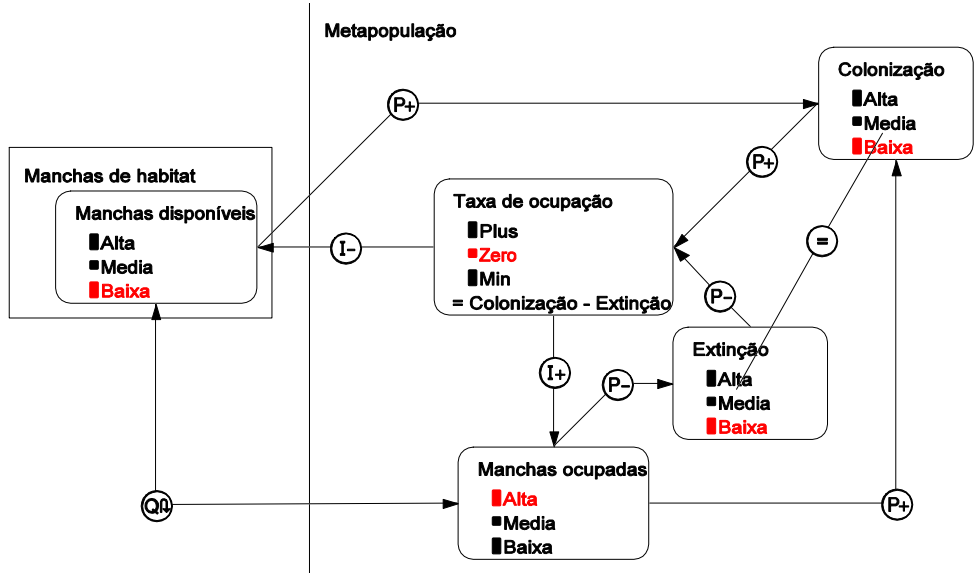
Metapopulação

Colonização
Alta
Media
Baixa

P+

Manchas de habitat
Manchas disponíveis
Alta
Media
Baixa

P+

Taxa de ocupação
Plus
Zero
Min
= Colonização - Extinção

I-

=

P-

Extinção
Alta
Media
Baixa

I+

P-

Manchas ocupadas
Alta
Media
Baixa

QA

P+